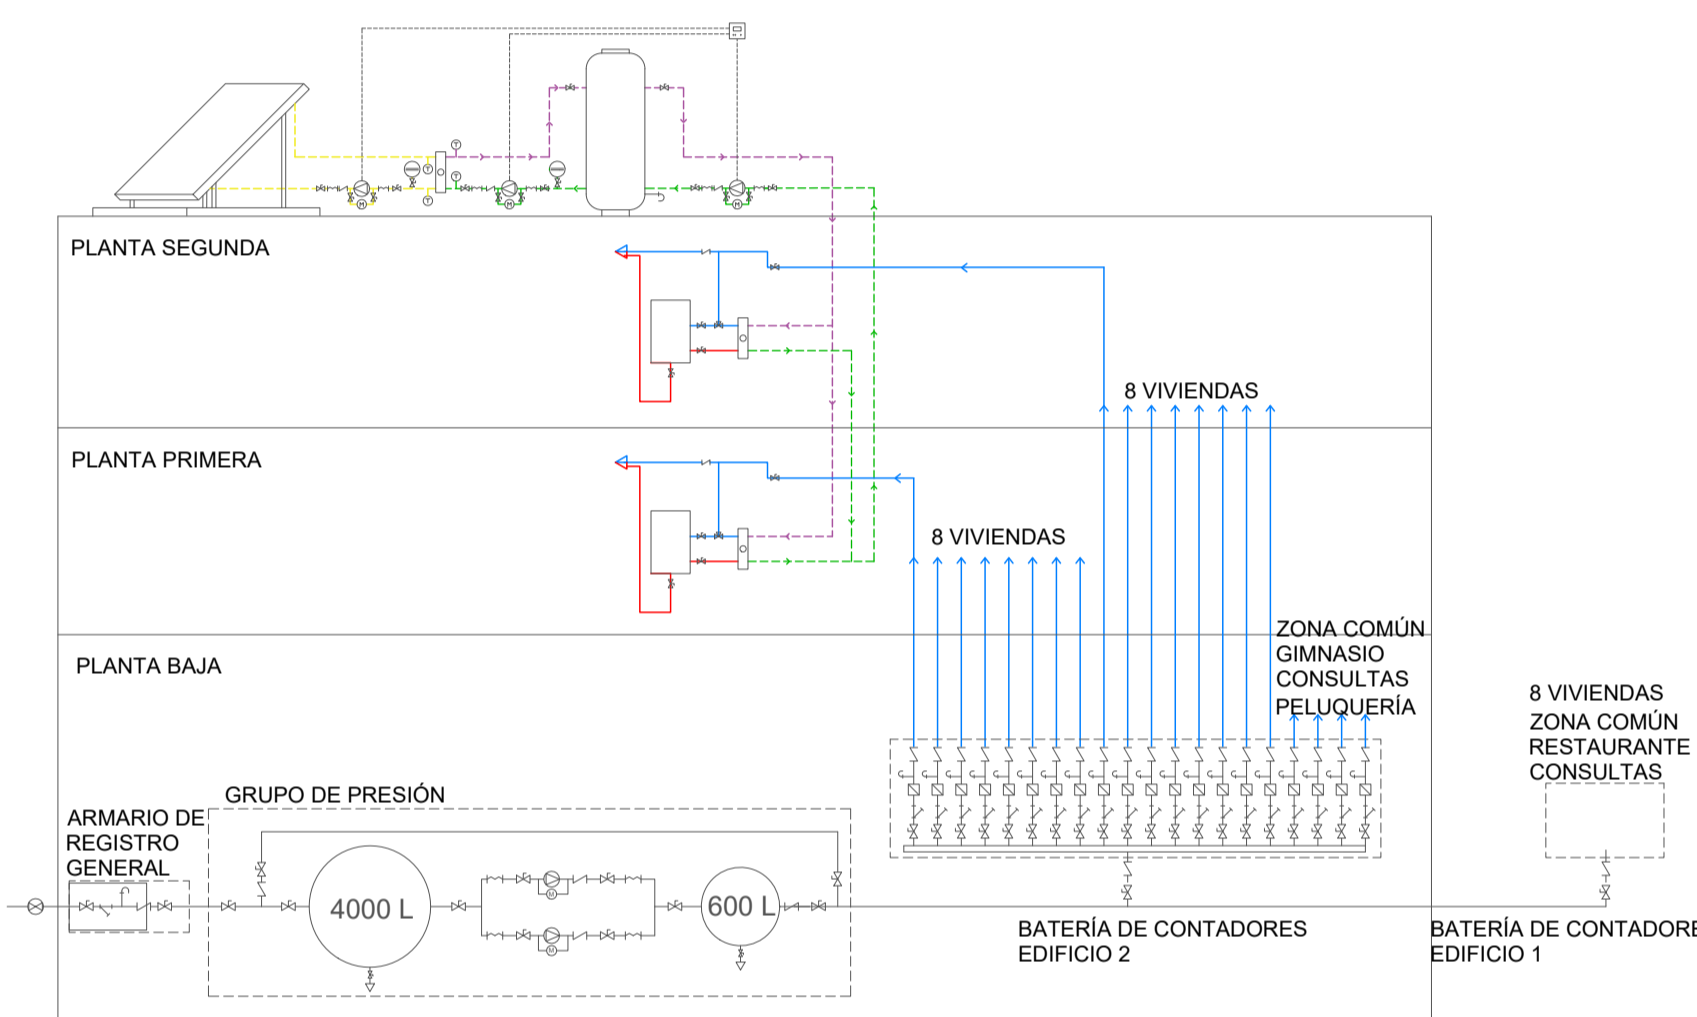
PLANTA SEGUNDA

8 VIVIENDAS

PLANTA PRIMERA

8 VIVIENDAS

PLANTA BAJA

ZONA COMÚN
GIMNASIO
CONSULTAS
PELUQUERÍA

8 VIVIENDAS
ZONA COMÚN
RESTAURANTE
CONSULTAS

GRUPO DE PRESIÓN

ARMARIO DE
REGISTRO
GENERAL

4000 L

600 L

BATERÍA DE CONTADORES
EDIFICIO 2

BATERÍA DE CONTADORE
EDIFICIO 1